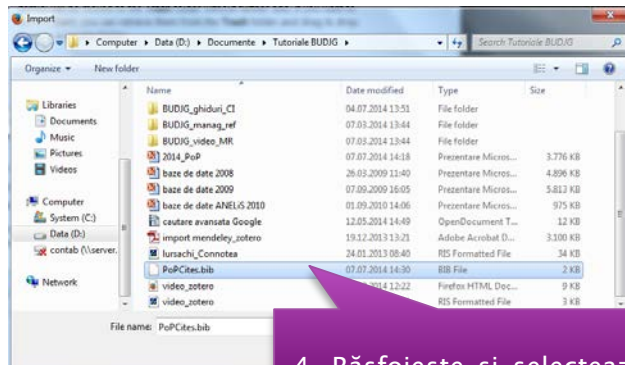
Import

Computer ▸ Data (D:) ▸ Documente ▸ Tutoriale BUDJG

Search Tutoriale BUDJG

Organize ▾ New folder

Libraries
Documents
Music
Pictures
Videos

Computer
System (C:)
Data (D:)
contab (\\server.

Network

| Name | Date modified | Type | Size |
|---|---|---|---|
| BUDJG_ghiduri_CI | 04.07.2014 13:51 | File folder | |
| BUDJG_manag_ref | 07.03.2014 13:44 | File folder | |
| BUDJG_video_MR | 07.03.2014 13:44 | File folder | |
| 2014_PoP | 07.07.2014 14:18 | Prezentare Micros... | 3.776 KB |
| baze de date 2008 | 26.03.2009 11:40 | Prezentare Micros... | 4.896 KB |
| baze de date 2009 | 07.09.2009 16:05 | Prezentare Micros... | 5.813 KB |
| baze de date ANELiS 2010 | 01.09.2010 14:06 | Prezentare Micros... | 975 KB |
| cautare avansata Google | 12.05.2014 14:49 | OpenDocument T... | 12 KB |
| import mendeley_zotero | 19.12.2013 13:21 | Adobe Acrobat D... | 3.100 KB |
| Iursachi_Connotea | 24.01.2013 08:40 | RIS Formatted File | 34 KB |
| PoPCites.bib | 07.07.2014 14:30 | BIB File | 2 KB |
| video_zotero | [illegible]2014 12:22 | Firefox HTML Doc... | 9 KB |
| video_zotero | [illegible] | RIS Formatted File | 3 KB |

File name: PoPCites.bib

4. Răsfoiește și selectează